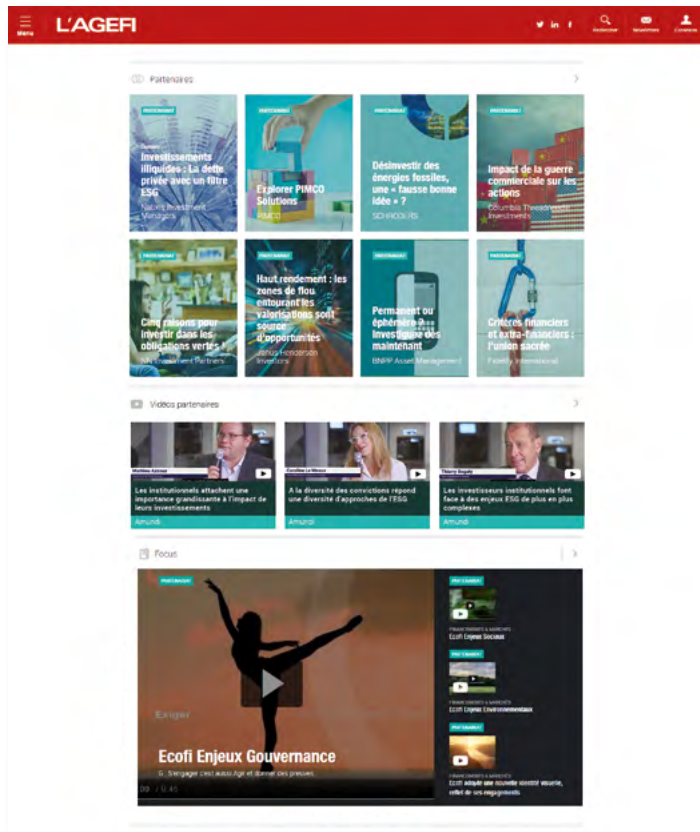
Menu L'AGEFI Rechercher Newsletters Connexion

Partenaires

PARTENARIAT
Investissements illiquides : La dette privée avec un filtre ESG
Natixis Investment Managers

PARTENARIAT
Explorer PIMCO Solutions
PIMCO

PARTENARIAT
Désinvestir des énergies fossiles, une « fausse bonne idée » ?
SCHRODERS

PARTENARIAT
Impact de la guerre commerciale sur les actions
Columbia Threadneedle Investments

PARTENARIAT
Cinq raisons pour investir dans les obligations vertes
NN Investment Partners

PARTENARIAT
Haut rendement : les zones de flou entourant les valorisations sont source d'opportunités
Janus Henderson Investors

PARTENARIAT
Permanent ou éphémère ? Investissez dès maintenant
BNPP Asset Management

PARTENARIAT
Critères financiers et extra-financiers : l'union sacrée
Fidelity International

Vidéos partenaires

Mathieu Azzouz
Les institutionnels attachent une importance grandissante à l'impact de leurs investissements
Amundi

Caroline Le Meaux
A la diversité des convictions répond une diversité d'approches de l'ESG
Amundi

Thierry Bogaty
Les investisseurs institutionnels font face à des enjeux ESG de plus en plus complexes
Amundi

Focus

PARTENARIAT
Exiger
Ecofi Enjeux Gouvernance
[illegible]
00 / 0:45

PARTENARIAT
FINANCEMENTS & MARCHÉS
Ecofi Enjeux Sociaux

PARTENARIAT
FINANCEMENTS & MARCHÉS
Ecofi Enjeux Environnementaux

PARTENARIAT
FINANCEMENTS & MARCHÉS
Ecofi adopte une nouvelle identité visuelle, reflet de ses engagements